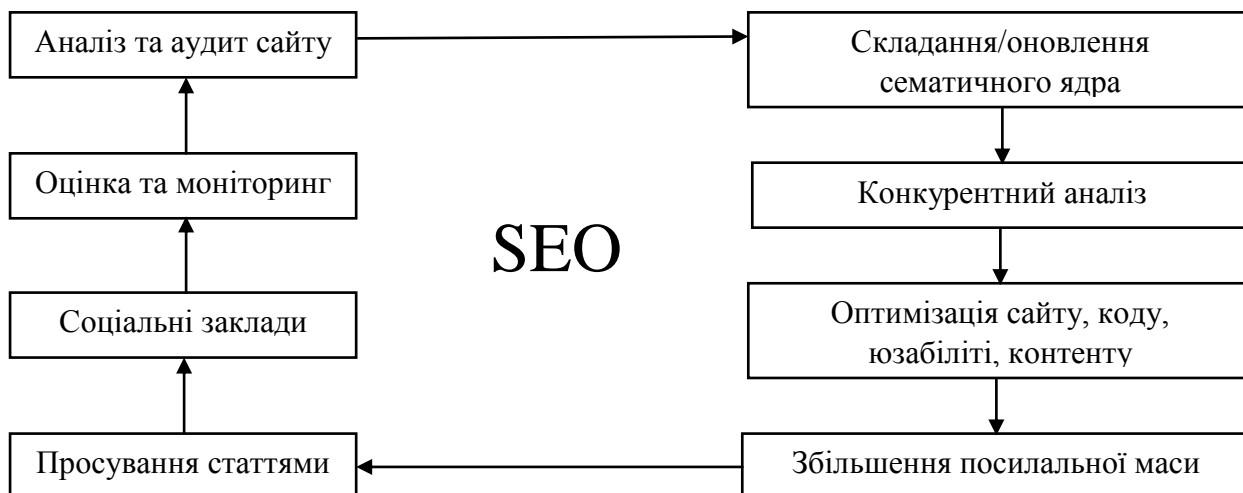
Аналіз та аудит сайту

Складання/оновлення сематичного ядра

Конкурентний аналіз

Оптимізація сайту, коду, юзабіліті, контенту

Збільшення посилальної маси

Просування статтями

Соціальні заклади

Оцінка та моніторинг

SEO